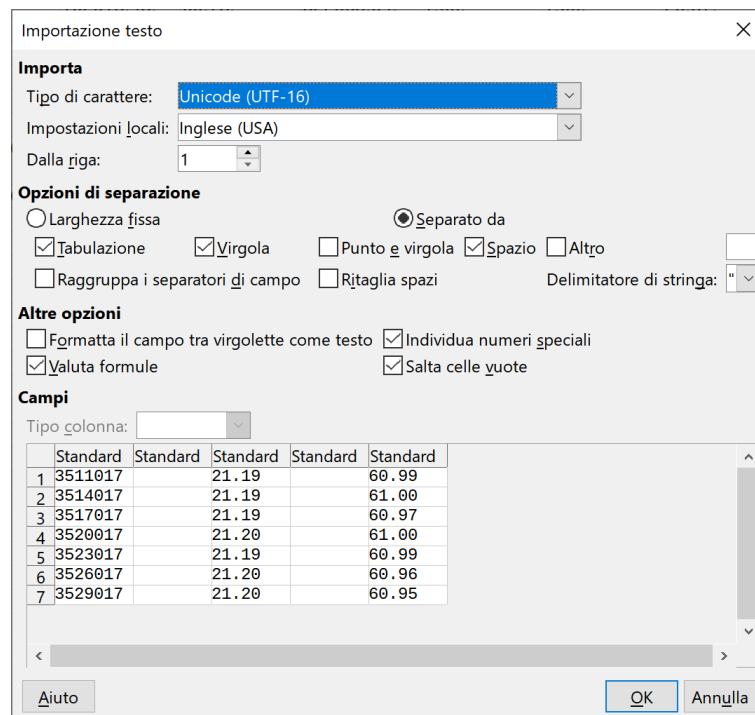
Importazione testo

Importa

Tipo di carattere: Unicode (UTF-16)

Impostazioni locali: Inglese (USA)

Dalla riga: 1

Opzioni di separazione

Larghezza fissa

Separato da

Tabulazione

Virgola

Punto e virgola

Spazio

Altro

Raggruppa i separatori di campo

Ritaglia spazi

Delimitatore di stringa: "

Altre opzioni

Formatta il campo tra virgolette come testo

Individua numeri speciali

Valuta formule

Salta celle vuote

Campi

Tipo colonna:

| | Standard | Standard | Standard | Standard | Standard |
|---|---|---|---|---|---|
| 1 | 3511017 | | 21.19 | | 60.99 |
| 2 | 3514017 | | 21.19 | | 61.00 |
| 3 | 3517017 | | 21.19 | | 60.97 |
| 4 | 3520017 | | 21.20 | | 61.00 |
| 5 | 3523017 | | 21.19 | | 60.99 |
| 6 | 3526017 | | 21.20 | | 60.96 |
| 7 | 3529017 | | 21.20 | | 60.95 |

Aiuto

OK

Annulla